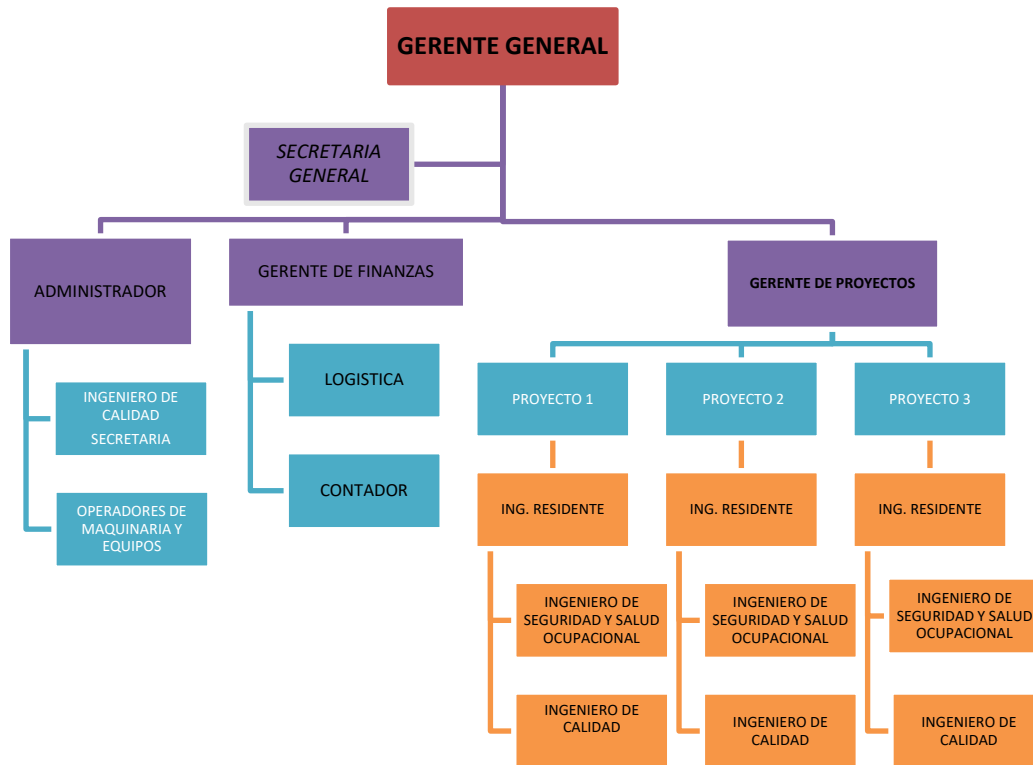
GERENTE GENERAL

SECRETARIA GENERAL

ADMINISTRADOR

GERENTE DE FINANZAS

GERENTE DE PROYECTOS

INGENIERO DE CALIDAD
SECRETARIA

OPERADORES DE MAQUINARIA Y EQUIPOS

LOGISTICA

CONTADOR

PROYECTO 1

PROYECTO 2

PROYECTO 3

ING. RESIDENTE

ING. RESIDENTE

ING. RESIDENTE

INGENIERO DE SEGURIDAD Y SALUD OCUPACIONAL

INGENIERO DE CALIDAD

INGENIERO DE SEGURIDAD Y SALUD OCUPACIONAL

INGENIERO DE CALIDAD

INGENIERO DE SEGURIDAD Y SALUD OCUPACIONAL

INGENIERO DE CALIDAD